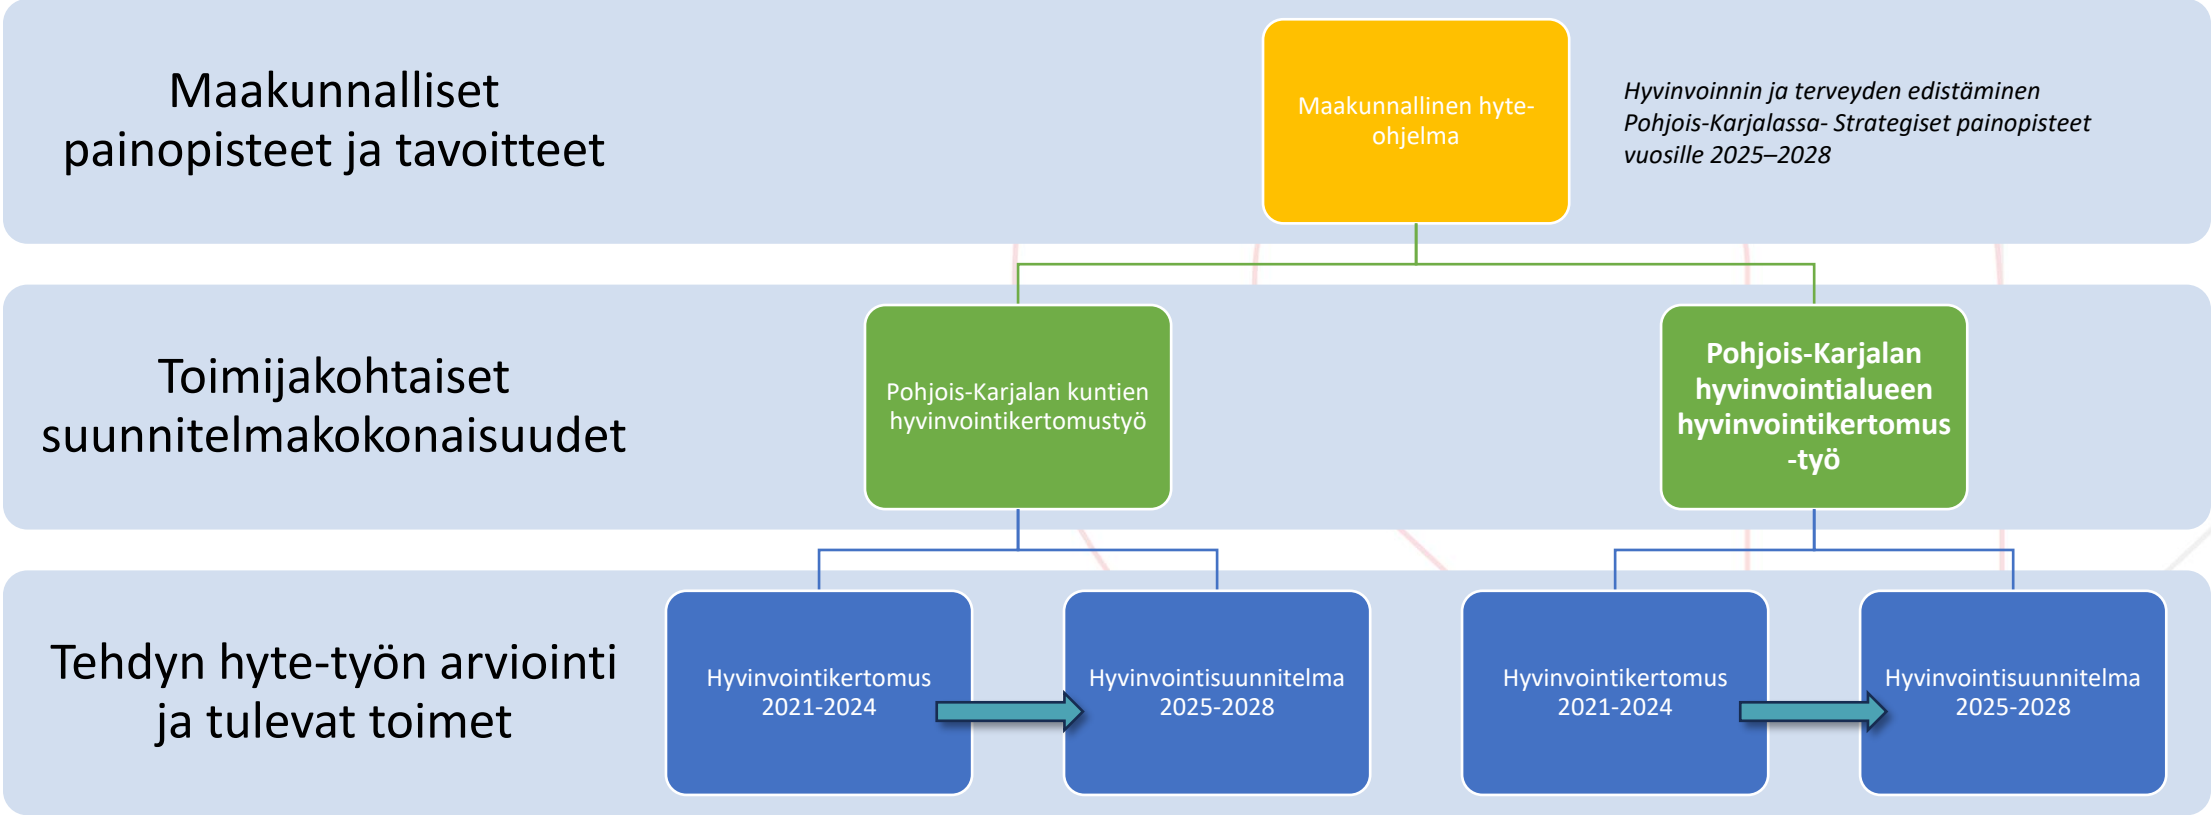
Maakunnalliset painopisteet ja tavoitteet

Maakunnallinen hyte-ohjelma

*Hyvinvoinnin ja terveyden edistäminen Pohjois-Karjalassa- Strategiset painopisteet vuosille 2025–2028*

Toimijakohtaiset suunnitelmakokonaisuudet

Pohjois-Karjalan kuntien hyvinvointikertomustyö

**Pohjois-Karjalan hyvinvointialueen hyvinvointikertomus -työ**

Tehdyn hyte-työn arviointi ja tulevat toimet

Hyvinvointikertomus 2021-2024

Hyvinvointisuunnitelma 2025-2028

Hyvinvointikertomus 2021-2024

Hyvinvointisuunnitelma 2025-2028